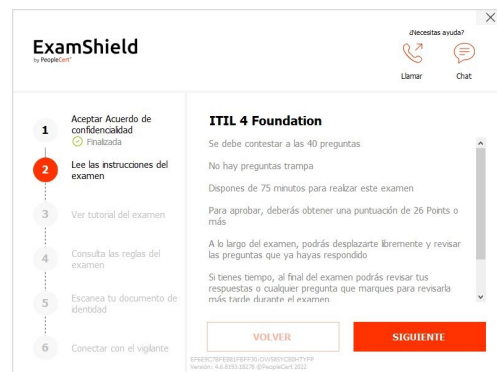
ExamShield
by PeopleCert

¿Necesitas ayuda?

Llamar

Chat

1 Aceptar Acuerdo de confidencialdad
Finalizada

2 Lee las instrucciones del examen

3 Ver tutorial del examen

4 Consulta las reglas del examen

5 Escanea tu documento de identidad

6 Conectar con el vigilante

ITIL 4 Foundation

Se debe contestar a las 40 preguntas

No hay preguntas trampa

Dispones de 75 minutos para realizar este examen

Para aprobar, deberás obtener una puntuación de 26 Points o más

A lo largo del examen, podrás desplazarte libremente y revisar las preguntas que ya hayas respondido

Si tienes tiempo, al final del examen podrás revisar tus respuestas o cualquier pregunta que marques para revisarla más tarde durante el examen

VOLVER

SIGUIENTE

EF6E9C7BFEB91FBFF39LOW5EEYC0BHTYFP
Version: 4.6.8193.18278 ©PeopleCert 2022